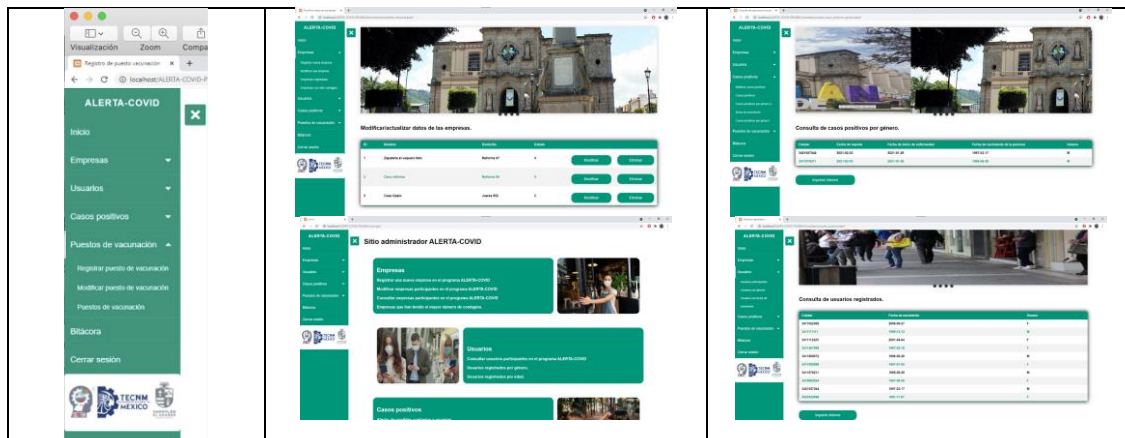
Visualización Zoom Compa

Registro de puesto vacunación

localhost/ALERTA-COVID-P

ALERTA-COVID

Inicio

Empresas

Usuarios

Casos positivos

Puestos de vacunación

Registrar puesto de vacunación

Modificar puesto de vacunación

Puestos de vacunación

Bitácora

Cerrar sesión

TECNM MÉXICO

ALERTA-COVID

Modificar/actualizar datos de las empresas.

| ID | Nombre | Dirección | Estado | | |
|---|---|---|---|---|---|
| 1 | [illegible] | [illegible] | 4 | Modificar | Eliminar |
| 2 | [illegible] | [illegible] | 5 | Modificar | Eliminar |
| 3 | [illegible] | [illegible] | 5 | Modificar | Eliminar |

ALERTA-COVID

Consulta de casos positivos por género.

Imprimir informe

ALERTA-COVID

Sitio administrador ALERTA-COVID

Empresas

Registrar una nueva empresa en el programa ALERTA-COVID

Modificar empresas participantes en el programa ALERTA-COVID

Consultar empresas participantes en el programa ALERTA-COVID

Empresas que han tenido el mayor número de contagios

Usuarios

Consultar usuarios participantes en el programa ALERTA-COVID

Usuarios registrados por género.

Usuarios registrados por edad.

Casos positivos

ALERTA-COVID

Consulta de usuarios registrados.

Imprimir informe